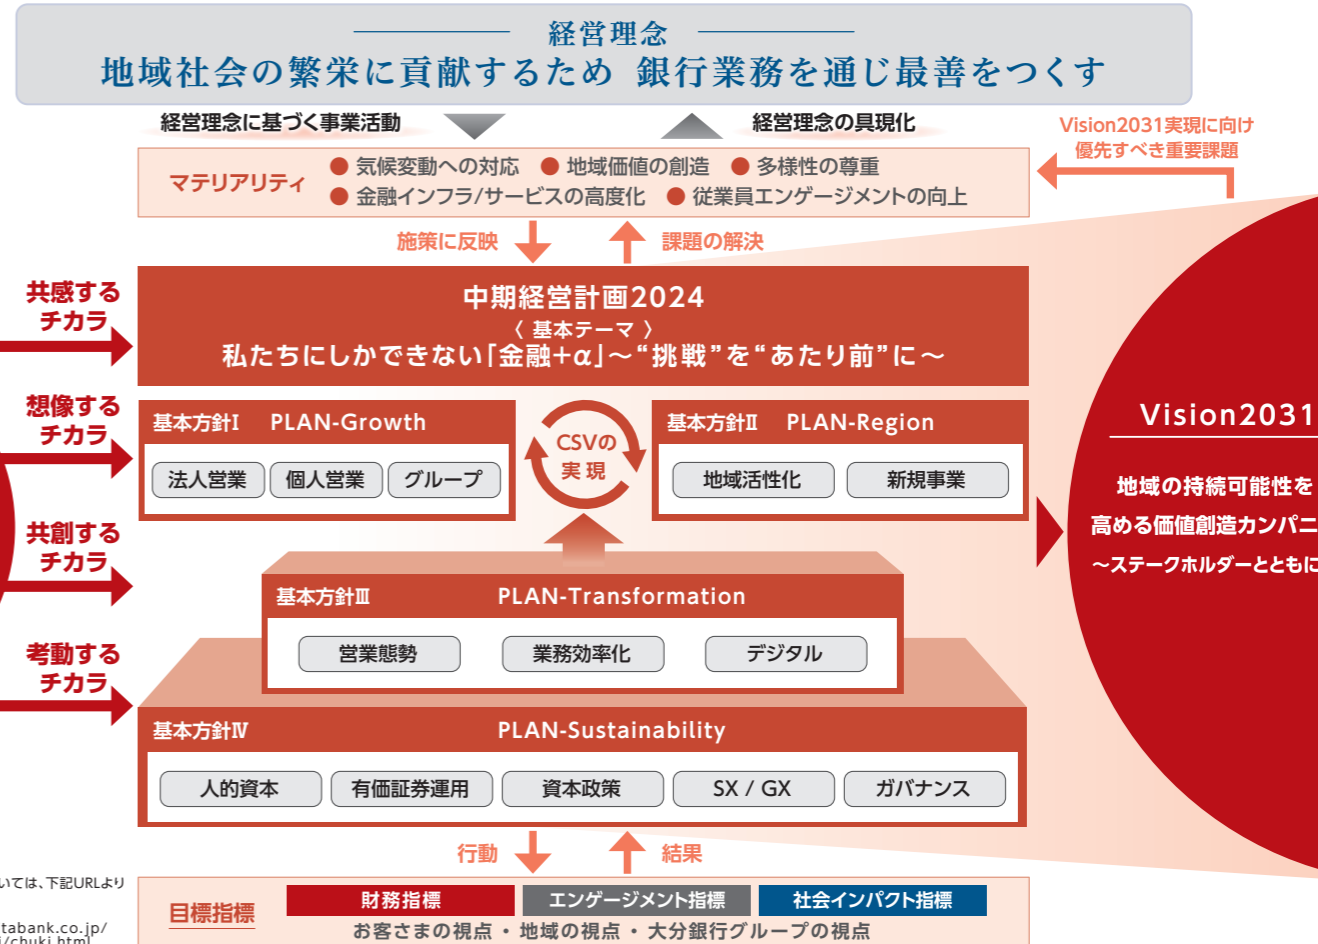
経営理念
地域社会の繁栄に貢献するため 銀行業務を通じ最善をつくす

経営理念に基づく事業活動
経営理念の具現化

Vision2031実現に向け
優先すべき重要課題

マテリアリティ
● 気候変動への対応 ● 地域価値の創造 ● 多様性の尊重
● 金融インフラ/サービスの高度化 ● 従業員エンゲージメントの向上

施策に反映
課題の解決

共感する
チカラ

中期経営計画2024
〈 基本テーマ 〉
私たちにしかできない「金融+α」〜"挑戦"を"あたり前"に〜

想像する
チカラ

基本方針Ⅰ PLAN-Growth
法人営業 個人営業 グループ

CSVの
実現

基本方針Ⅱ PLAN-Region
地域活性化 新規事業

Vision2031
地域の持続可能性を
高める価値創造カンパニ
〜ステークホルダーとともに

共創する
チカラ

基本方針Ⅲ PLAN-Transformation
営業態勢 業務効率化 デジタル

考動する
チカラ

基本方針Ⅳ PLAN-Sustainability
人的資本 有価証券運用 資本政策 SX / GX ガバナンス

行動
結果

いては、下記URLより
tabank.co.jp/
/chuki.html

目標指標
財務指標 エンゲージメント指標 社会インパクト指標
お客さまの視点 ・ 地域の視点 ・ 大分銀行グループの視点